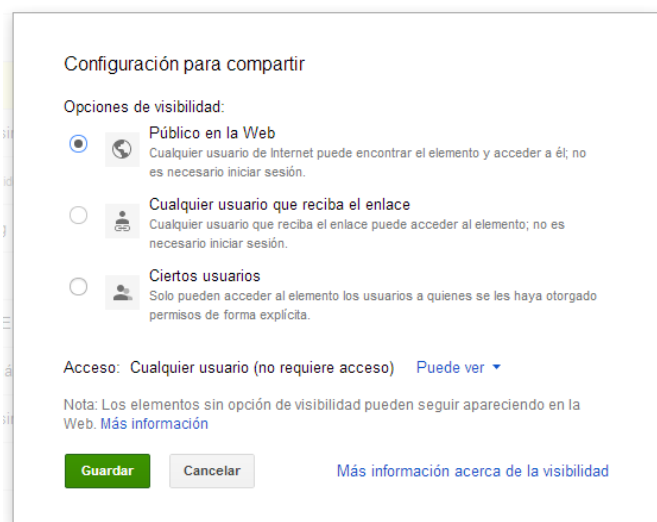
Configuración para compartir

Opciones de visibilidad:

Público en la Web
Cualquier usuario de Internet puede encontrar el elemento y acceder a él; no es necesario iniciar sesión.

Cualquier usuario que reciba el enlace
Cualquier usuario que reciba el enlace puede acceder al elemento; no es necesario iniciar sesión.

Ciertos usuarios
Solo pueden acceder al elemento los usuarios a quienes se les haya otorgado permisos de forma explícita.

Acceso: Cualquier usuario (no requiere acceso) Puede ver ▾

Nota: Los elementos sin opción de visibilidad pueden seguir apareciendo en la Web. Más información

Guardar Cancelar Más información acerca de la visibilidad